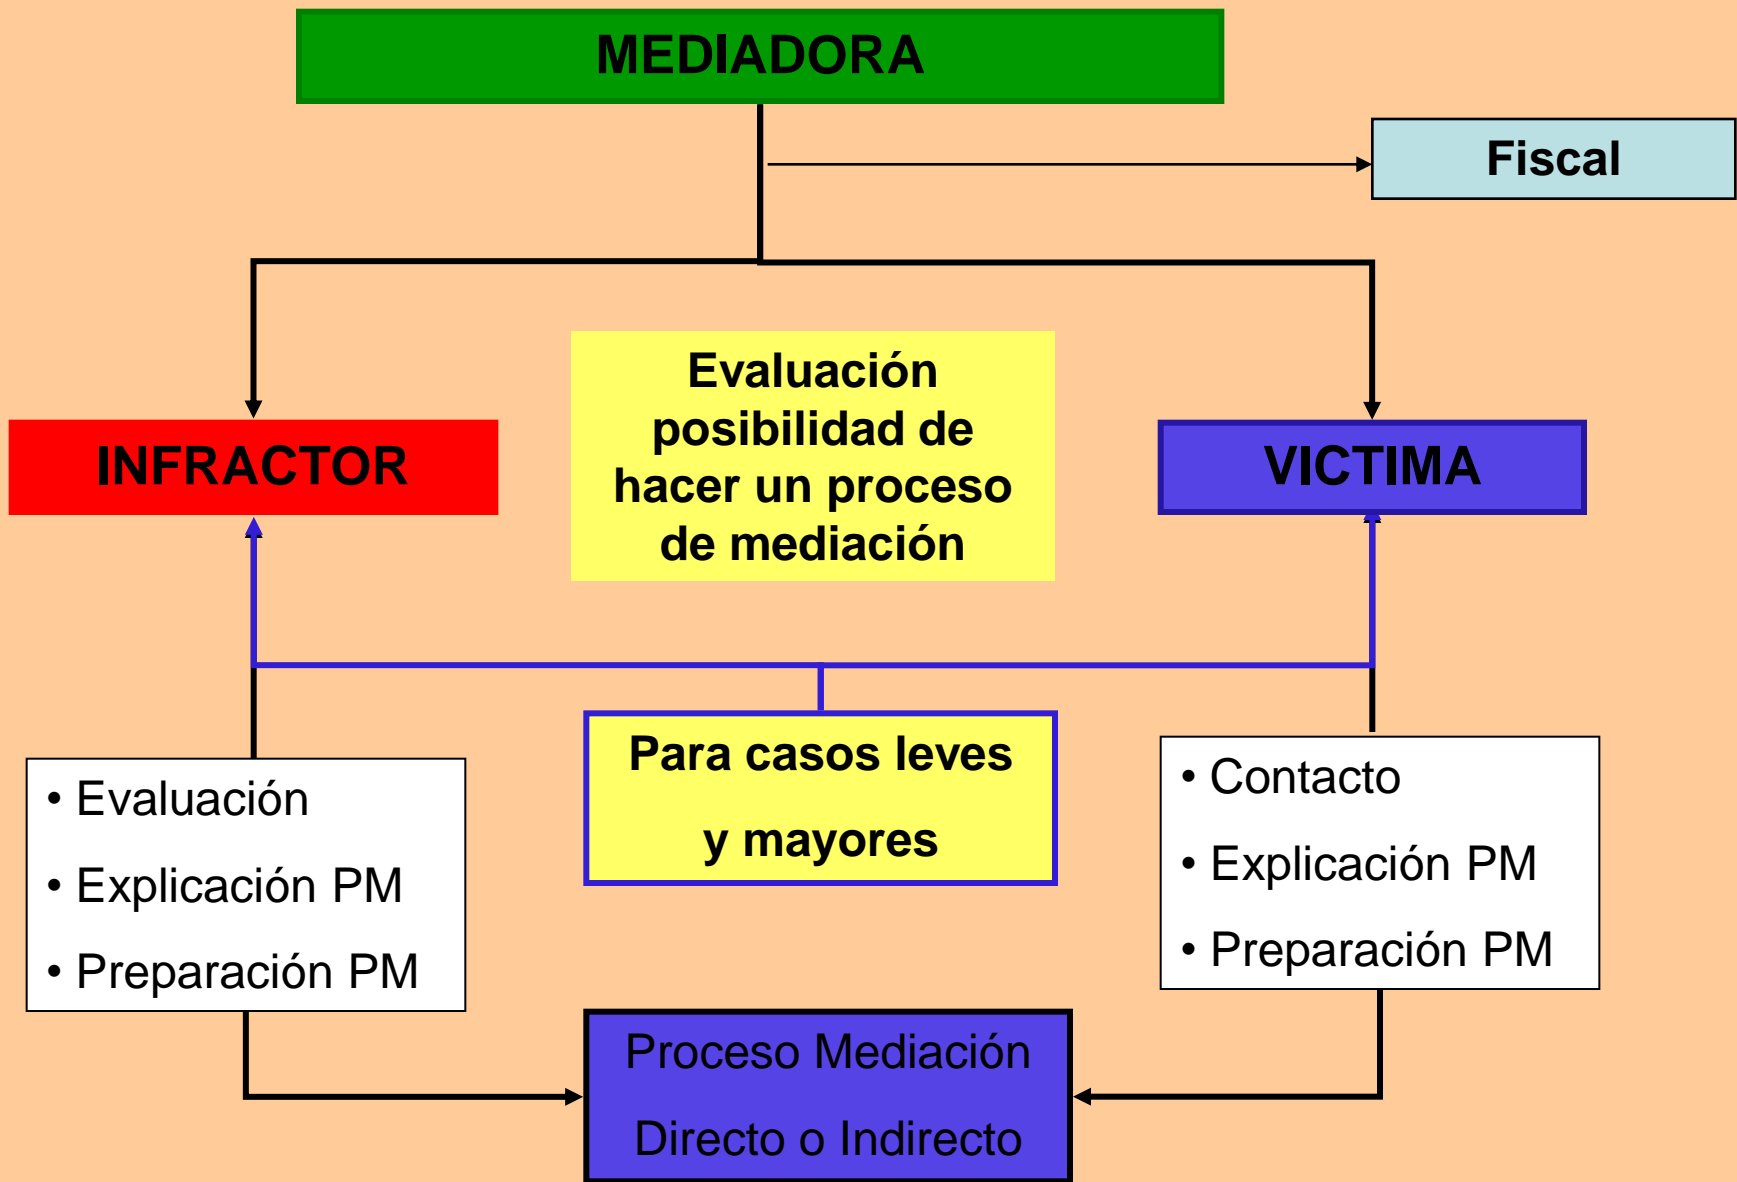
MEDIADORA

Fiscal

INFRACTOR

Evaluación posibilidad de hacer un proceso de mediación

VICTIMA

Para casos leves

y mayores

• Evaluación
• Explicación PM
• Preparación PM

• Contacto
• Explicación PM
• Preparación PM

Proceso Mediación

Directo o Indirecto